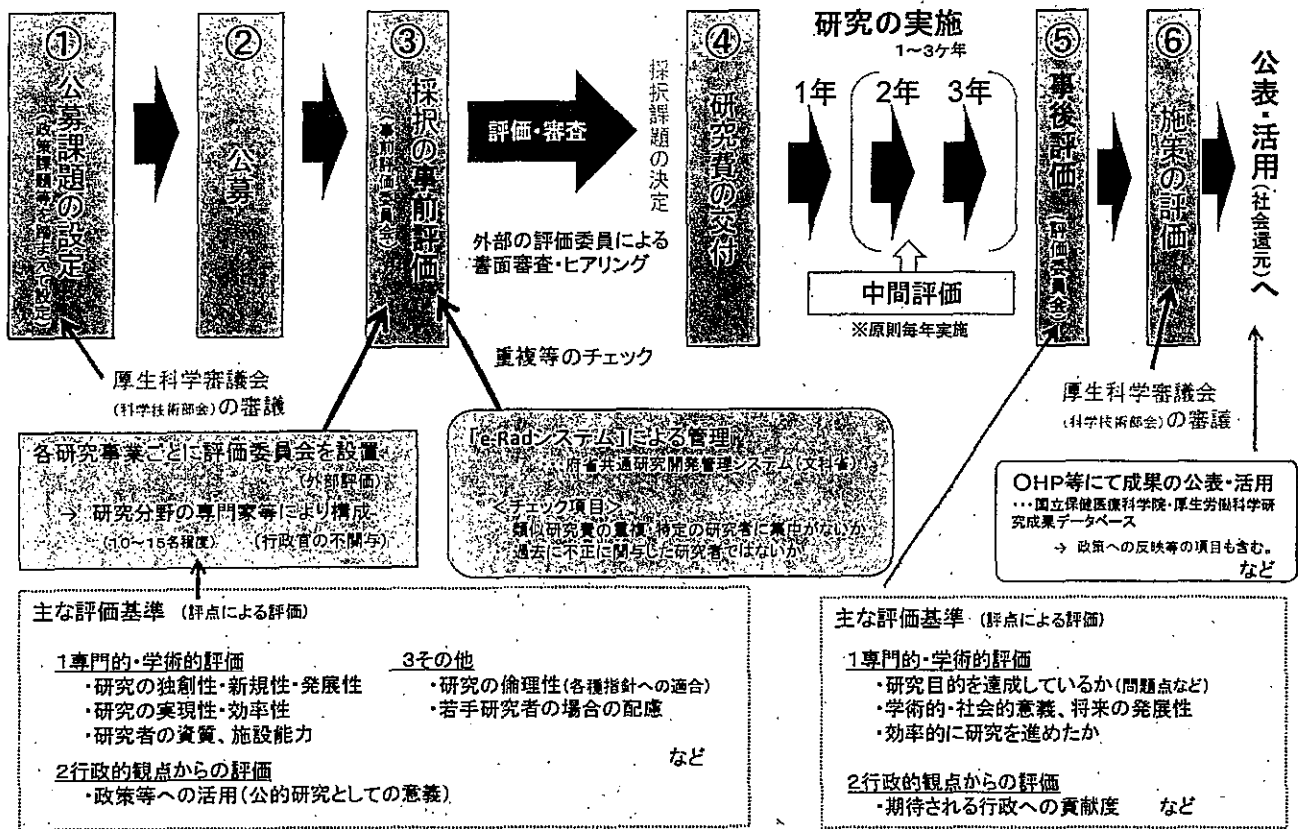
①公募課題の設定
（政策課題等を踏まえて設定）

②公募

③採択の事前評価
（事前評価委員会）

評価・審査

採択課題の決定

外部の評価委員による書面審査・ヒアリング

④研究費の交付

研究の実施
1～3ケ年

1年 2年 3年

中間評価
※原則毎年実施

⑤事後評価
（評価委員会）

⑥施策の評価

公表・活用（社会還元）へ

厚生科学審議会（科学技術部会）の審議

重複等のチェック

厚生科学審議会（科学技術部会）の審議

各研究事業ごとに評価委員会を設置（外部評価）
→ 研究分野の専門家等により構成
（10～15名程度） （行政官の不関与）

「e-Radシステム」による管理
府省共通研究開発管理システム（文科省）
＜チェック項目＞
類似研究費の重複・特定の研究者に集中がないか
過去に不正に関与した研究者ではないか

OHP等にて成果の公表・活用
…国立保健医療科学院・厚生労働科学研究成果データベース
→ 政策への反映等の項目も含む。
など

主な評価基準 （評点による評価）

1専門的・学術的評価
・研究の独創性・新規性・発展性
・研究の実現性・効率性
・研究者の資質、施設能力

3その他
・研究の倫理性（各種指針への適合）
・若手研究者の場合の配慮

など

2行政的観点からの評価
・政策等への活用（公的研究としての意義）

主な評価基準 （評点による評価）

1専門的・学術的評価
・研究目的を達成しているか（問題点など）
・学術的・社会的意義、将来の発展性
・効率的に研究を進めたか

2行政的観点からの評価
・期待される行政への貢献度 など